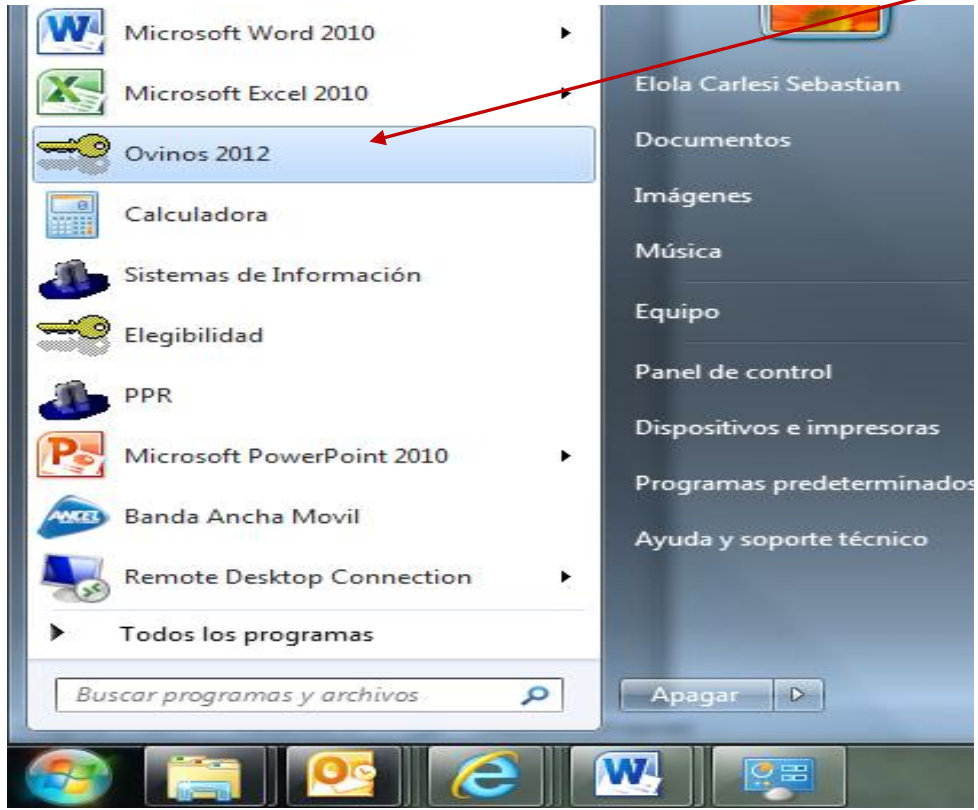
Microsoft Word 2010
Microsoft Excel 2010
Ovinos 2012
Calculadora
Sistemas de Información
Elegibilidad
PPR
Microsoft PowerPoint 2010
Banda Ancha Movil
Remote Desktop Connection
Todos los programas
Buscar programas y archivos

Elola Carlesi Sebastian
Documentos
Imágenes
Música
Equipo
Panel de control
Dispositivos e impresoras
Programas predeterminados
Ayuda y soporte técnico
Apagar